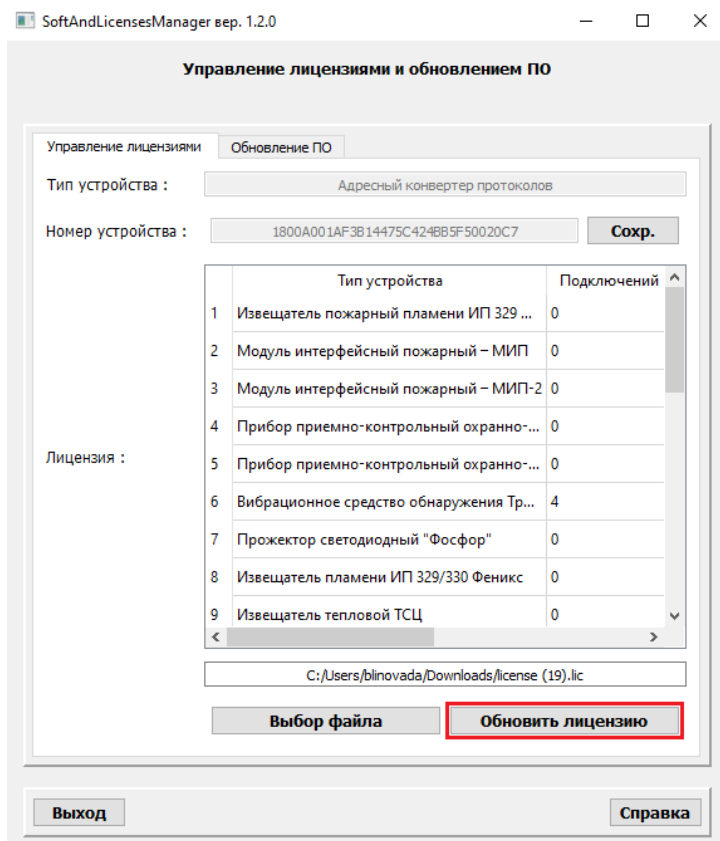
SoftAndLicensesManager вер. 1.2.0

Управление лицензиями и обновлением ПО

Управление лицензиями | Обновление ПО

Тип устройства : Адресный конвертер протоколов

Номер устройства : 1800A001AF3B14475C424BB5F50020C7 Сохр.

Лицензия :

| | Тип устройства | Подключений |
|---|---|---|
| 1 | Извещатель пожарный пламени ИП 329 ... | 0 |
| 2 | Модуль интерфейсный пожарный – МИП | 0 |
| 3 | Модуль интерфейсный пожарный – МИП-2 | 0 |
| 4 | Прибор приемно-контрольный охранно-... | 0 |
| 5 | Прибор приемно-контрольный охранно-... | 0 |
| 6 | Вибрационное средство обнаружения Тр... | 4 |
| 7 | Прожектор светодиодный "Фосфор" | 0 |
| 8 | Извещатель пламени ИП 329/330 Феникс | 0 |
| 9 | Извещатель тепловой ТСЦ | 0 |

C:/Users/blinovada/Downloads/license (19).lic

Выбор файла Обновить лицензию

Выход Справка